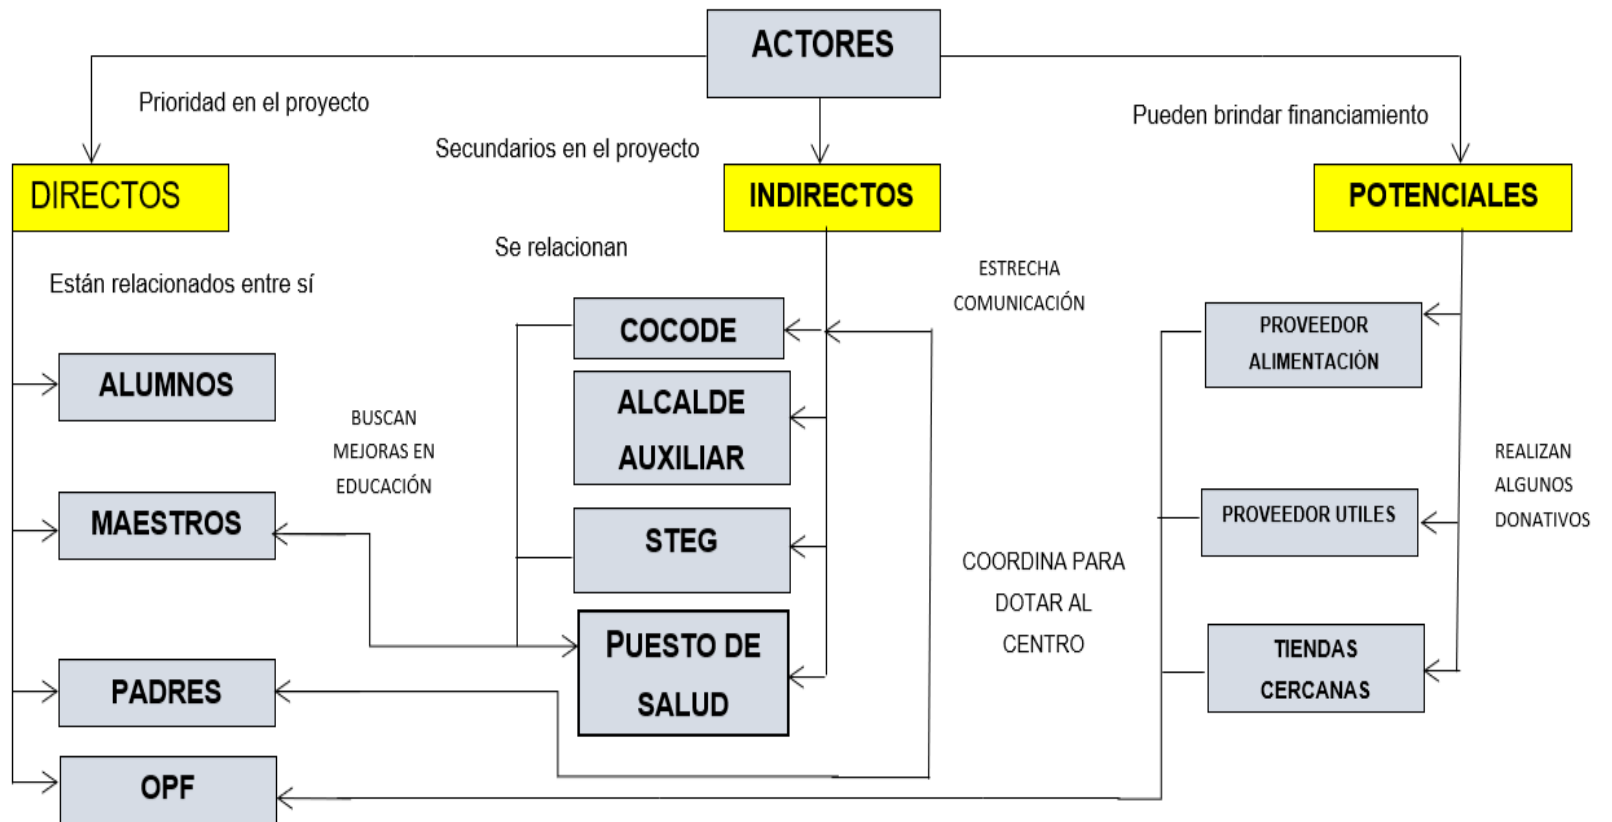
ACTORES

Prioridad en el proyecto

Secundarios en el proyecto

Pueden brindar financiamiento

DIRECTOS

INDIRECTOS

POTENCIALES

Están relacionados entre sí

Se relacionan

ESTRECHA COMUNICACIÓN

COCODE

ALCALDE AUXILIAR

STEG

PUESTO DE SALUD

ALUMNOS

MAESTROS

PADRES

OPF

BUSCAN MEJORAS EN EDUCACIÓN

COORDINA PARA DOTAR AL CENTRO

PROVEEDOR ALIMENTACIÓN

PROVEEDOR UTILES

TIENDAS CERCANAS

REALIZAN ALGUNOS DONATIVOS